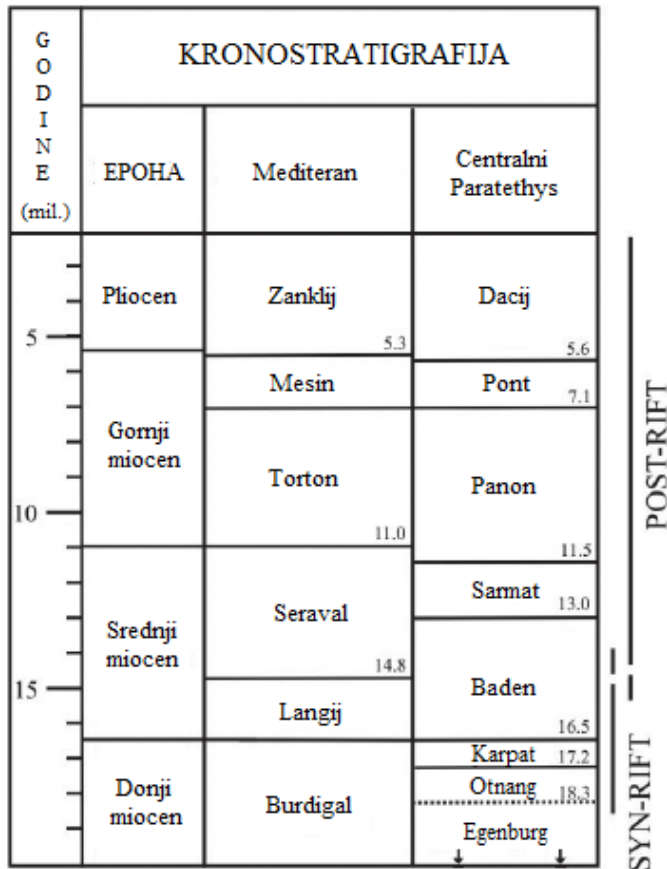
| GODINE (mil.) | KRONOSTRATIGRAFIJA | | |
|---|---|---|---|
| | EPOHA | Mediteran | Centralni Paratethys |
| 5 | Pliocen | Zanklij 5.3 | Dacij 5.6 |
| | Gornji miocen | Mesin | Pont 7.1 |
| 10 | | Torton 11.0 | Panon 11.5 |
| | Srednji miocen | Seraval 14.8 | Sarmat 13.0 |
| 15 | | Langij | Baden 16.5 |
| | Donji miocen | Burdigal | Karpat 17.2 |
| | | | Otnang 18.3 |
| | | | Egenburg |

POST-RIFT

SYN-RIFT